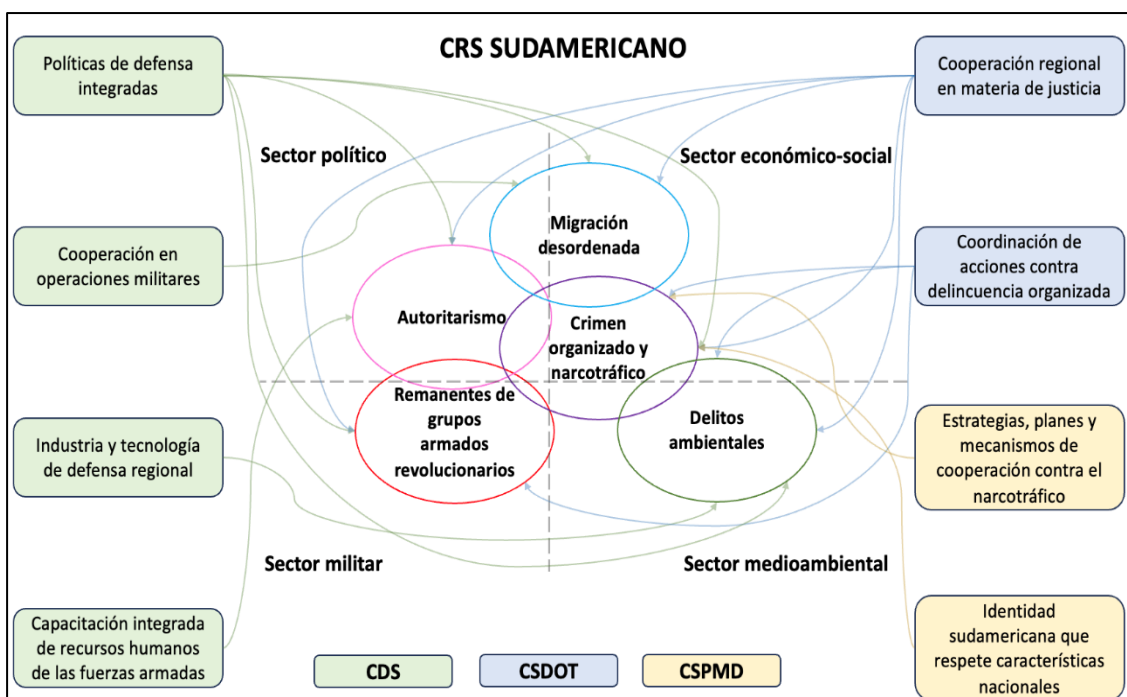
CRS SUDAMERICANO

Políticas de defensa integradas

Cooperación en operaciones militares

Industria y tecnología de defensa regional

Capacitación integrada de recursos humanos de las fuerzas armadas

Cooperación regional en materia de justicia

Coordinación de acciones contra delincuencia organizada

Estrategias, planes y mecanismos de cooperación contra el narcotráfico

Identidad sudamericana que respete características nacionales

Sector político

Sector económico-social

Sector militar

Sector medioambiental

Migración desordenada

Autoritarismo

Crimen organizado y narcotráfico

Remanentes de grupos armados revolucionarios

Delitos ambientales

CDS

CSDOT

CSPMD